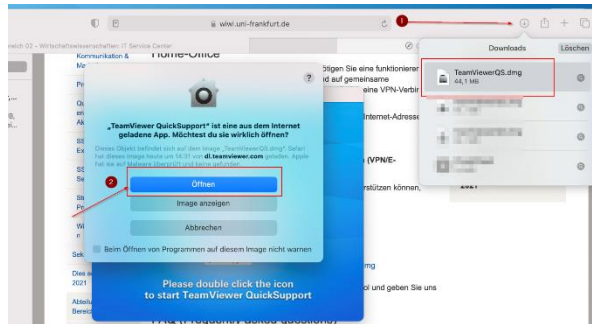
www.uni-frankfurt.de

1

Downloads

Löschen

TeamViewerQS.dmg
44,1 MB

reich 02 - Wirtschaftswissenschaften: IT Service Center

Kommunikation & Ma

Home-Office

Pr

Qu en Ak

SS Ex

SS Se

St Pr

Wi re

Sek

Dies a 2021

Abteilu Bereic

tigen Sie eine funktionierer
ed auf gemeinsame
eine VPN-Verbir

Internet-Adresse

(VPN/E-

rstützen können,

2021

img

ol und geben Sie uns

„TeamViewer QuickSupport" ist eine aus dem Internet geladene App. Möchtest du sie wirklich öffnen?

Dieses Objekt befindet sich auf dem Image „TeamViewerQS.dmg". Safari hat dieses Image heute um 14:31 von dl.teamviewer.com geladen. Apple hat es auf Malware überprüft und keine gefunden.

2

Öffnen

Image anzeigen

Abbrechen

Beim Öffnen von Programmen auf diesem Image nicht warnen

Please double click the icon to start TeamViewer QuickSupport

FAQ (Frequently asked questions)